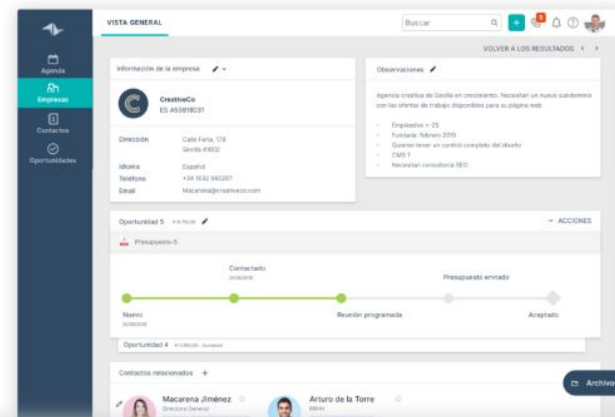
Agenda
Empresas
Contactos
Oportunidades

VISTA GENERAL

Buscar

VOLVER A LOS RESULTADOS

Información de la empresa

CreativeCo
ES A53818031

Dirección Calle Feria, 178 Sevilla 41002

Idioma Español
Teléfono +34 1632 940287
Email Macarena@creativeco.com

Observaciones

Agencia creativa de Sevilla en crecimiento. Necesitan un nuevo subdominio con las ofertas de trabajo disponibles para su página web

Empleados: +25
Fundada: febrero 2015
Quieren tener un control completo del diseño
CMS ?
Necesitan consultoría SEO

Oportunidad 5 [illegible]

ACCIONES

Presupuesto 5

Contactado
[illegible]

Presupuesto enviado

Nuevo
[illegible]

Reunión programada

Aceptado

Oportunidad 4 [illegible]

Contactos relacionados +

Macarena Jiménez
Directora General

Arturo de la Torre
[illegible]

Archivo